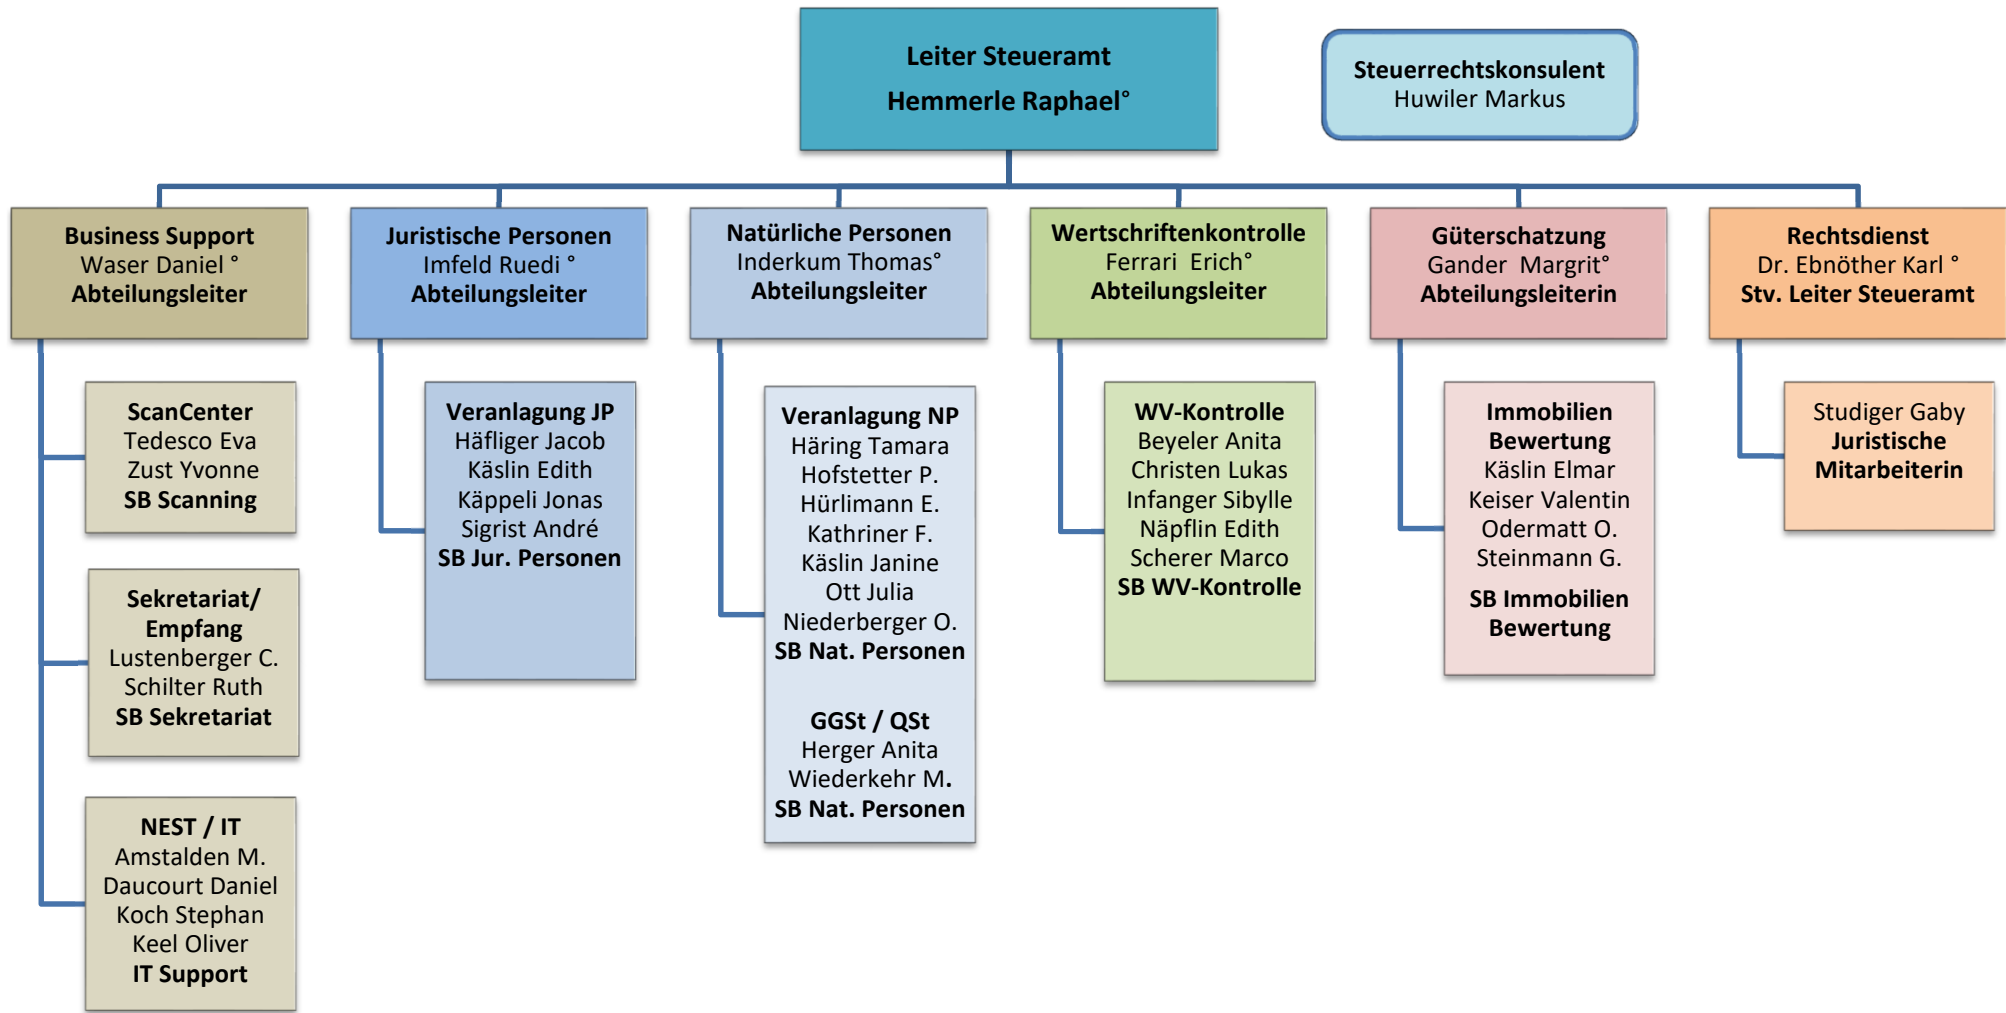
Leiter Steueramt
Hemmerle Raphael°

Steuerrechtskonsulent
Huwiler Markus

Business Support
Waser Daniel °
Abteilungsleiter

ScanCenter
Tedesco Eva
Zust Yvonne
SB Scanning

Sekretariat/ Empfang
Lustenberger C.
Schilter Ruth
SB Sekretariat

NEST / IT
Amstalden M.
Daucourt Daniel
Koch Stephan
Keel Oliver
IT Support

Juristische Personen
Imfeld Ruedi °
Abteilungsleiter

Veranlagung JP
Häfliger Jacob
Käslin Edith
Käppeli Jonas
Sigrist André
SB Jur. Personen

Natürliche Personen
Inderkum Thomas°
Abteilungsleiter

Veranlagung NP
Häring Tamara
Hofstetter P.
Hürlimann E.
Kathriner F.
Käslin Janine
Ott Julia
Niederberger O.
SB Nat. Personen

GGSt / QSt
Herger Anita
Wiederkehr M.
SB Nat. Personen

Wertschriftenkontrolle
Ferrari Erich°
Abteilungsleiter

WV-Kontrolle
Beyeler Anita
Christen Lukas
Infanger Sibylle
Näpflin Edith
Scherer Marco
SB WV-Kontrolle

Güterschatzung
Gander Margrit°
Abteilungsleiterin

Immobilien Bewertung
Käslin Elmar
Keiser Valentin
Odermatt O.
Steinmann G.
SB Immobilien Bewertung

Rechtsdienst
Dr. Ebnöther Karl °
Stv. Leiter Steueramt

Studiger Gaby
Juristische Mitarbeiterin